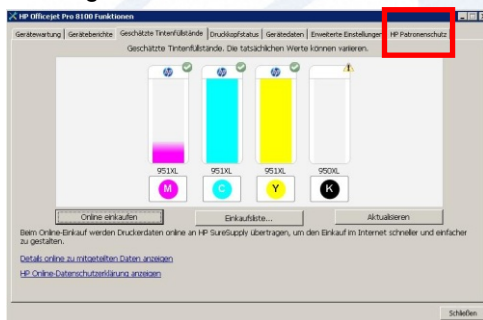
HP Officejet Pro 8100 Funktionen

Gerätewartung | Geräteberichte | Geschätzte Tintenfüllstände | Druckkopfstatus | Gerätedaten | Erweiterte Einstellungen | HP Patronenschutz

Geschätzte Tintenfüllstände. Die tatsächlichen Werte können variieren.

951XL 951XL 951XL 950XL

M C Y K

Online einkaufen | Einkaufsliste... | Aktualisieren

Beim Online-Einkauf werden Druckerdaten online an HP SureSupply übertragen, um den Einkauf im Internet schneller und einfacher zu gestalten.

Details online zu mitgeteilten Daten anzeigen

HP Online-Datenschutzerklärung anzeigen

Schließen